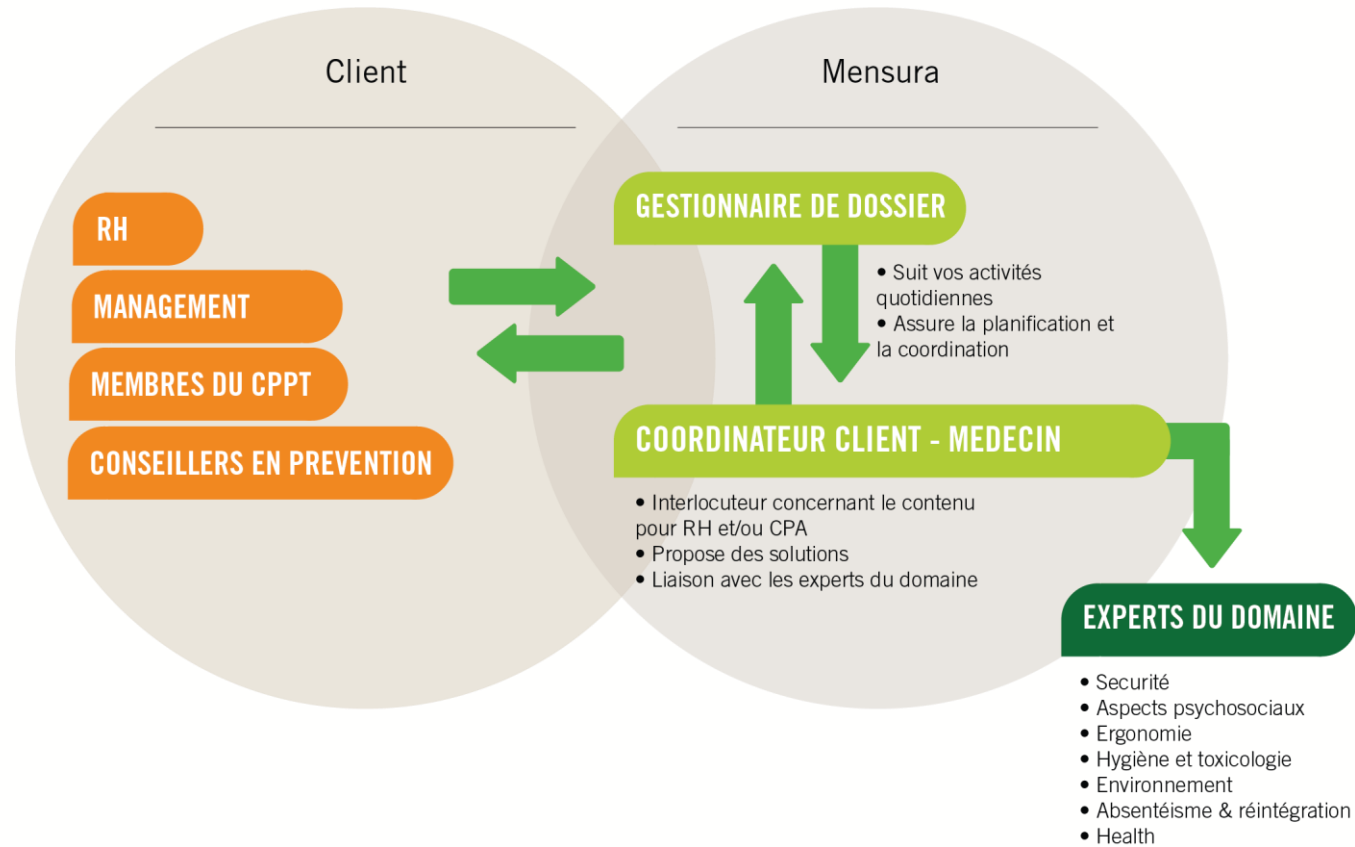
Client

Mensura

RH

MANAGEMENT

MEMBRES DU CPPT

CONSEILLERS EN PREVENTION

GESTIONNAIRE DE DOSSIER

• Suit vos activités quotidiennes
• Assure la planification et la coordination

COORDINATEUR CLIENT - MEDECIN

• Interlocuteur concernant le contenu pour RH et/ou CPA
• Propose des solutions
• Liaison avec les experts du domaine

EXPERTS DU DOMAINE

• Securité
• Aspects psychosociaux
• Ergonomie
• Hygiène et toxicologie
• Environnement
• Absentéisme & réintégration
• Health